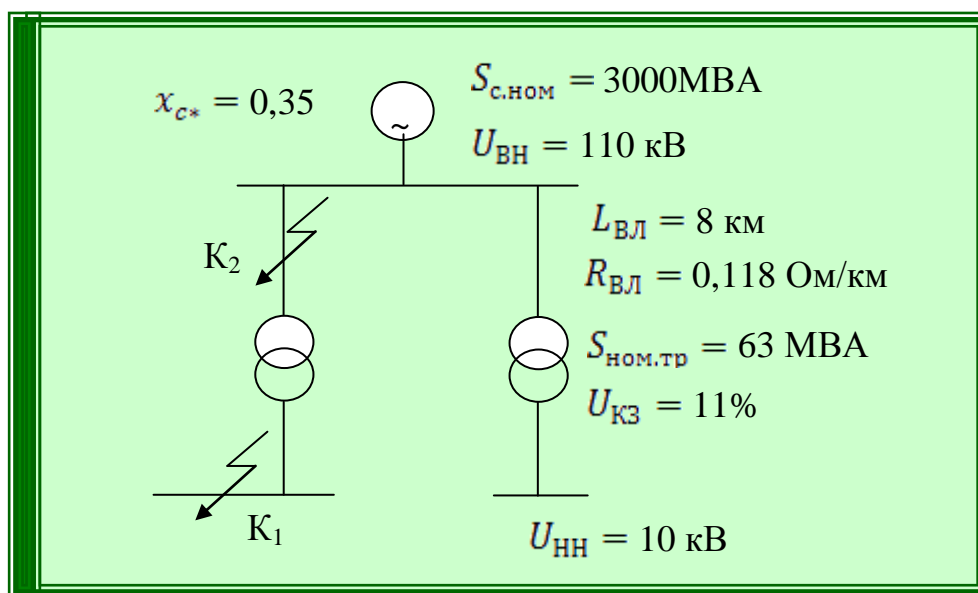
$x_{c*} = 0{,}35$

~

$S_{\text{с.ном}} = 3000$МВА

$U_{\text{ВН}} = 110$ кВ

$L_{\text{ВЛ}} = 8$ км

$R_{\text{ВЛ}} = 0{,}118$ Ом/км

К$_2$

$S_{\text{ном.тр}} = 63$ МВА

$U_{\text{КЗ}} = 11\%$

К$_1$

$U_{\text{НН}} = 10$ кВ